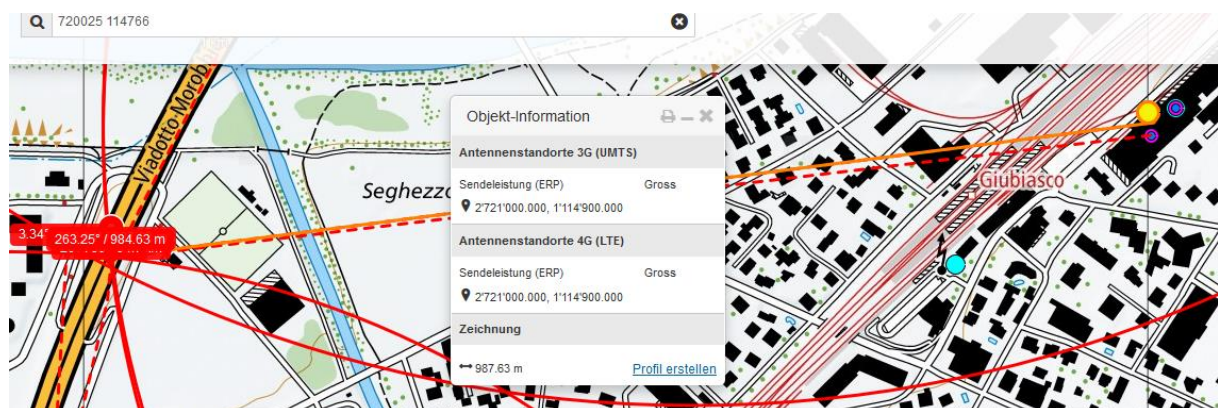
720025 114766

Viadotto Morob

Seghezzo

3.34

263.25° / 984.63 m

Giubiasco

Objekt-Information

Antennenstandorte 3G (UMTS)

Sendeleistung (ERP) Gross

2'721'000.000, 1'114'900.000

Antennenstandorte 4G (LTE)

Sendeleistung (ERP) Gross

2'721'000.000, 1'114'900.000

Zeichnung

987.63 m

Profil erstellen